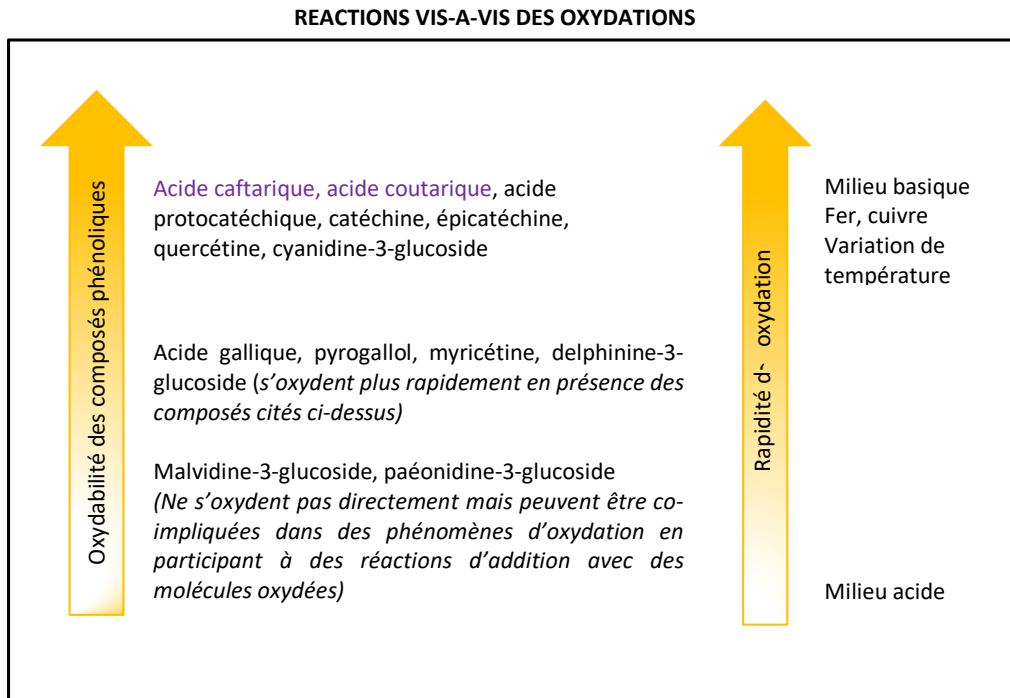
REACTIONS VIS-A-VIS DES OXYDATIONS

Oxydabilité des composés phénoliques

Acide caftarique, acide coutarique, acide protocatéchique, catéchine, épicatéchine, quercétine, cyanidine-3-glucoside

Acide gallique, pyrogallol, myricétine, delphinine-3-glucoside (*s'oxydent plus rapidement en présence des composés cités ci-dessus)*

Malvidine-3-glucoside, paéonidine-3-glucoside
*(Ne s'oxydent pas directement mais peuvent être co-impliquées dans des phénomènes d'oxydation en participant à des réactions d'addition avec des molécules oxydées)*

Rapidité d- oxydation

Milieu basique
Fer, cuivre
Variation de température

Milieu acide